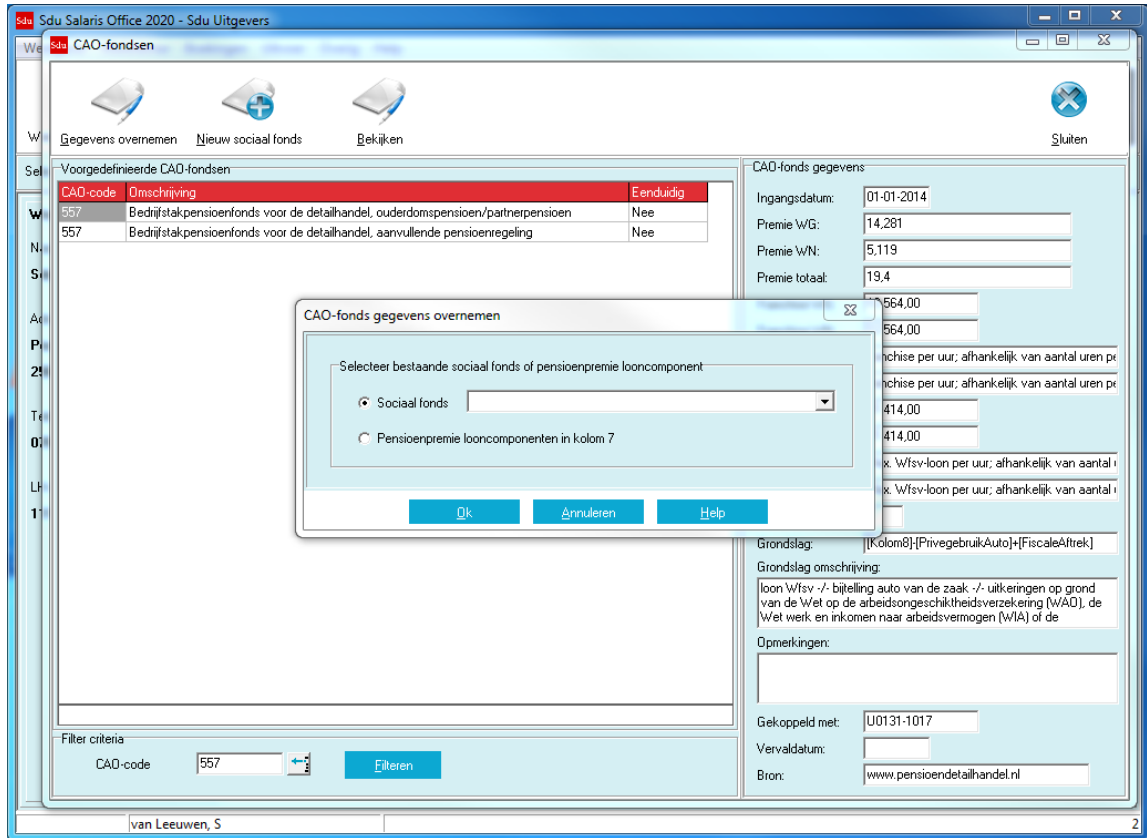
Sdu Salaris Office 2020 - Sdu Uitgevers

CAO-fondsen

Gegevens overnemen
Nieuw sociaal fonds
Bekijken
Sluiten

Voorgedefinieerde CAO-fondsen

| CAO-code | Omschrijving | Eenduidig |
|---|---|---|
| 557 | Bedrijfstakpensioenfonds voor de detailhandel, ouderdomspensioen/partnerpensioen | Nee |
| 557 | Bedrijfstakpensioenfonds voor de detailhandel, aanvullende pensioenregeling | Nee |

Filter criteria
CAO-code 557
Filteren

CAO-fonds gegevens
Ingangsdatum: 01-01-2014
Premie WG: 14,281
Premie WN: 5,119
Premie totaal: 19,4
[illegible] 564,00
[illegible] 564,00
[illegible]nchise per uur; afhankelijk van aantal uren pe
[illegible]nchise per uur; afhankelijk van aantal uren pe
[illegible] 414,00
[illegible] 414,00
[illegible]x. Wfsv-loon per uur; afhankelijk van aantal
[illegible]x. Wfsv-loon per uur; afhankelijk van aantal
Grondslag: [Kolom8]-[PrivegebruikAuto]+[FiscaleAftrek]
Grondslag omschrijving:
loon Wfsv -/- bijtelling auto van de zaak -/- uitkeringen op grond van de Wet op de arbeidsongeschiktheidsverzekering (WAO), de Wet werk en inkomen naar arbeidsvermogen (WIA) of de
Opmerkingen:
Gekoppeld met: U0131-1017
Vervaldatum:
Bron: www.pensioendetailhandel.nl

CAO-fonds gegevens overnemen
Selecteer bestaande sociaal fonds of pensioenpremie looncomponent
Sociaal fonds
Pensioenpremie looncomponenten in kolom 7
Ok
Annuleren
Help

van Leeuwen, S
2